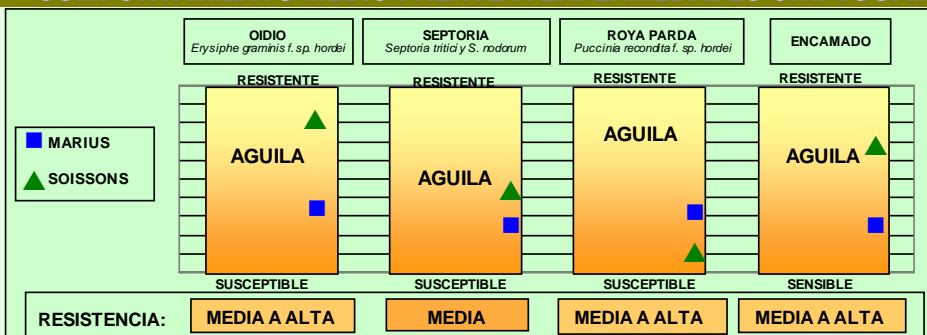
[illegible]

OIDIO
*Erysiphe graminis f. sp. hordei*

SEPTORIA
*Septoria tritici y S. nodorum*

ROYA PARDA
*Puccinia recondita f. sp. hordei*

ENCAMADO

MARIUS

SOISSONS

RESISTENTE
AGUILA
SUSCEPTIBLE

RESISTENTE
AGUILA
SUSCEPTIBLE

RESISTENTE
AGUILA
SUSCEPTIBLE

RESISTENTE
AGUILA
SENSIBLE

RESISTENCIA: MEDIA A ALTA | MEDIA | MEDIA A ALTA | MEDIA A ALTA